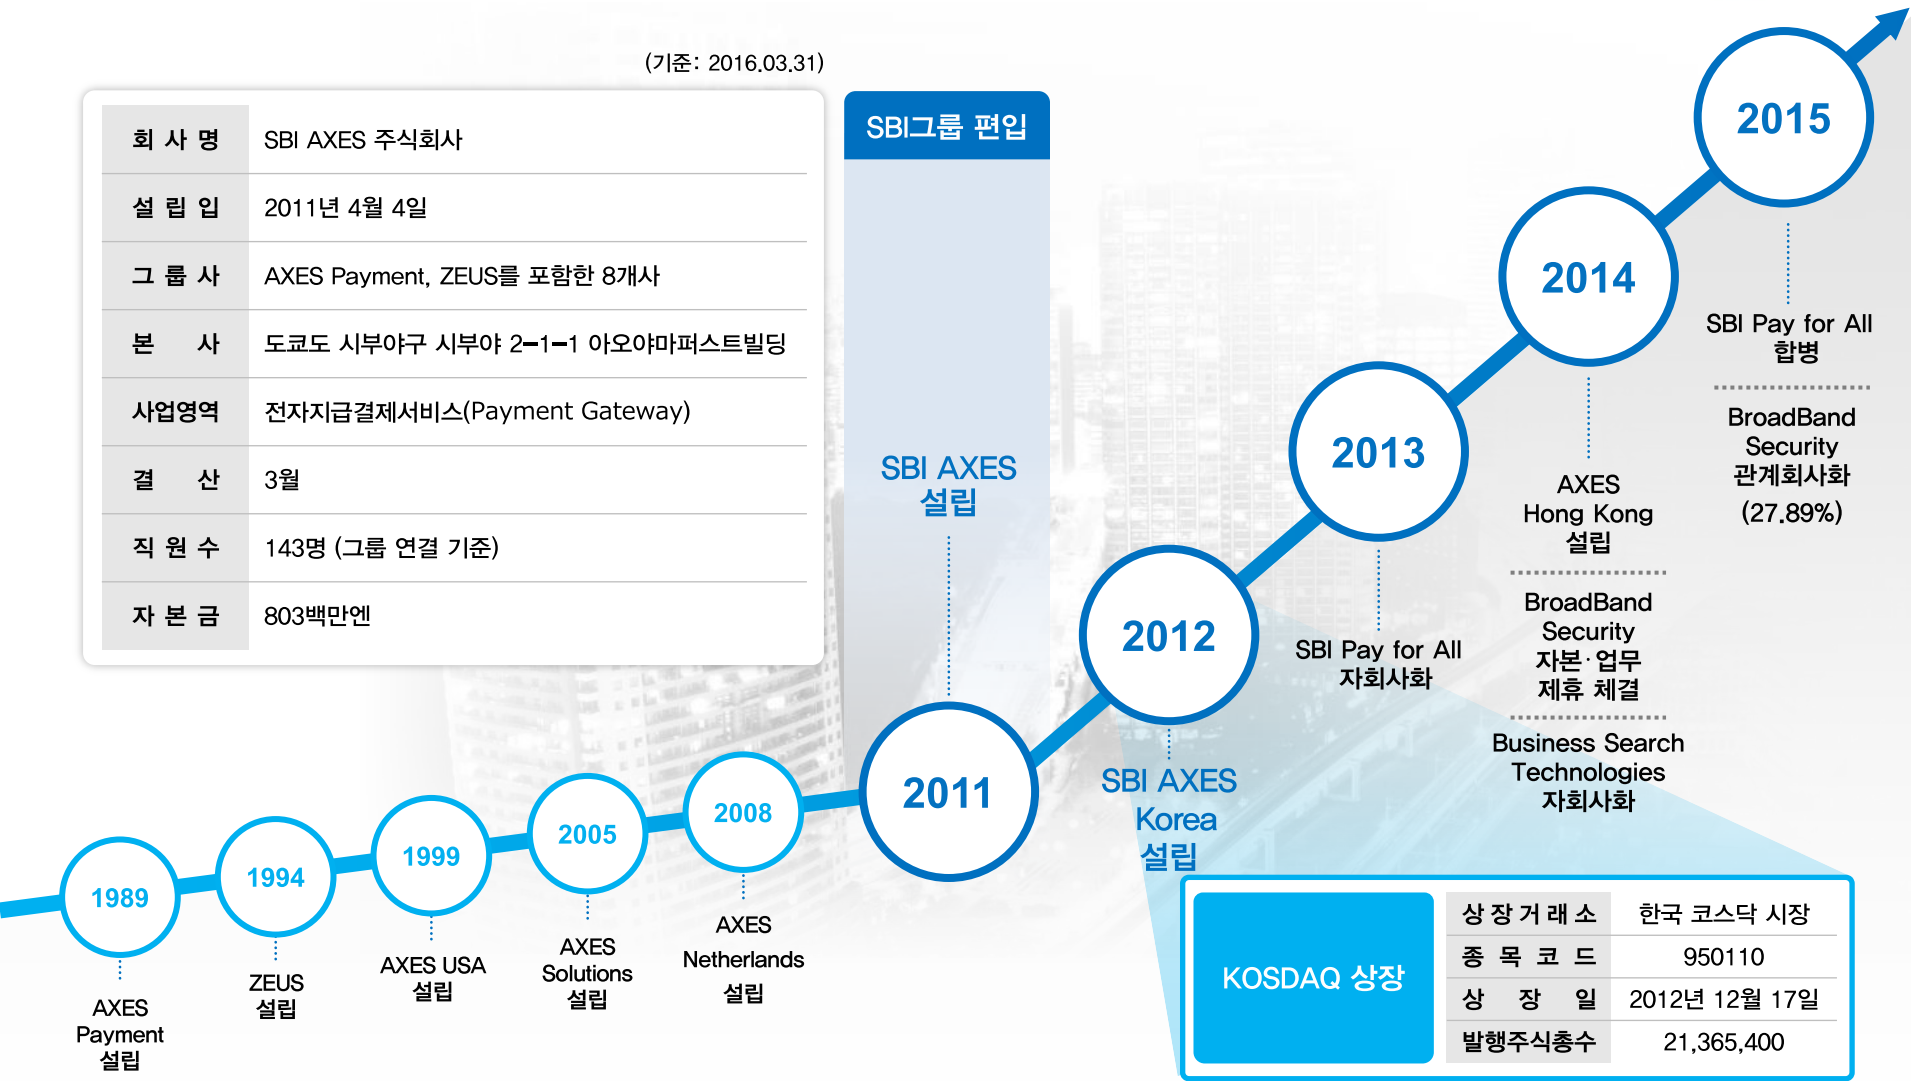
(기준: 2016.03.31)

| 회 사 명 | SBI AXES 주식회사 |
|---|---|
| 설 립 입 | 2011년 4월 4일 |
| 그 룹 사 | AXES Payment, ZEUS를 포함한 8개사 |
| 본 사 | 도쿄도 시부야구 시부야 2-1-1 아오야마퍼스트빌딩 |
| 사업영역 | 전자지급결제서비스(Payment Gateway) |
| 결 산 | 3월 |
| 직 원 수 | 143명 (그룹 연결 기준) |
| 자 본 금 | 803백만엔 |

SBI그룹 편입

SBI AXES 설립

2015

2014

2013

2012

2011

2008

2005

1999

1994

1989

AXES Payment 설립

ZEUS 설립

AXES USA 설립

AXES Solutions 설립

AXES Netherlands 설립

SBI AXES Korea 설립

SBI Pay for All 자회사화

AXES Hong Kong 설립

BroadBand Security 자본·업무 제휴 체결

Business Search Technologies 자회사화

SBI Pay for All 합병

BroadBand Security 관계회사화 (27.89%)

KOSDAQ 상장

| 상장거래소 | 한국 코스닥 시장 |
|---|---|
| 종 목 코 드 | 950110 |
| 상 장 일 | 2012년 12월 17일 |
| 발행주식총수 | 21,365,400 |